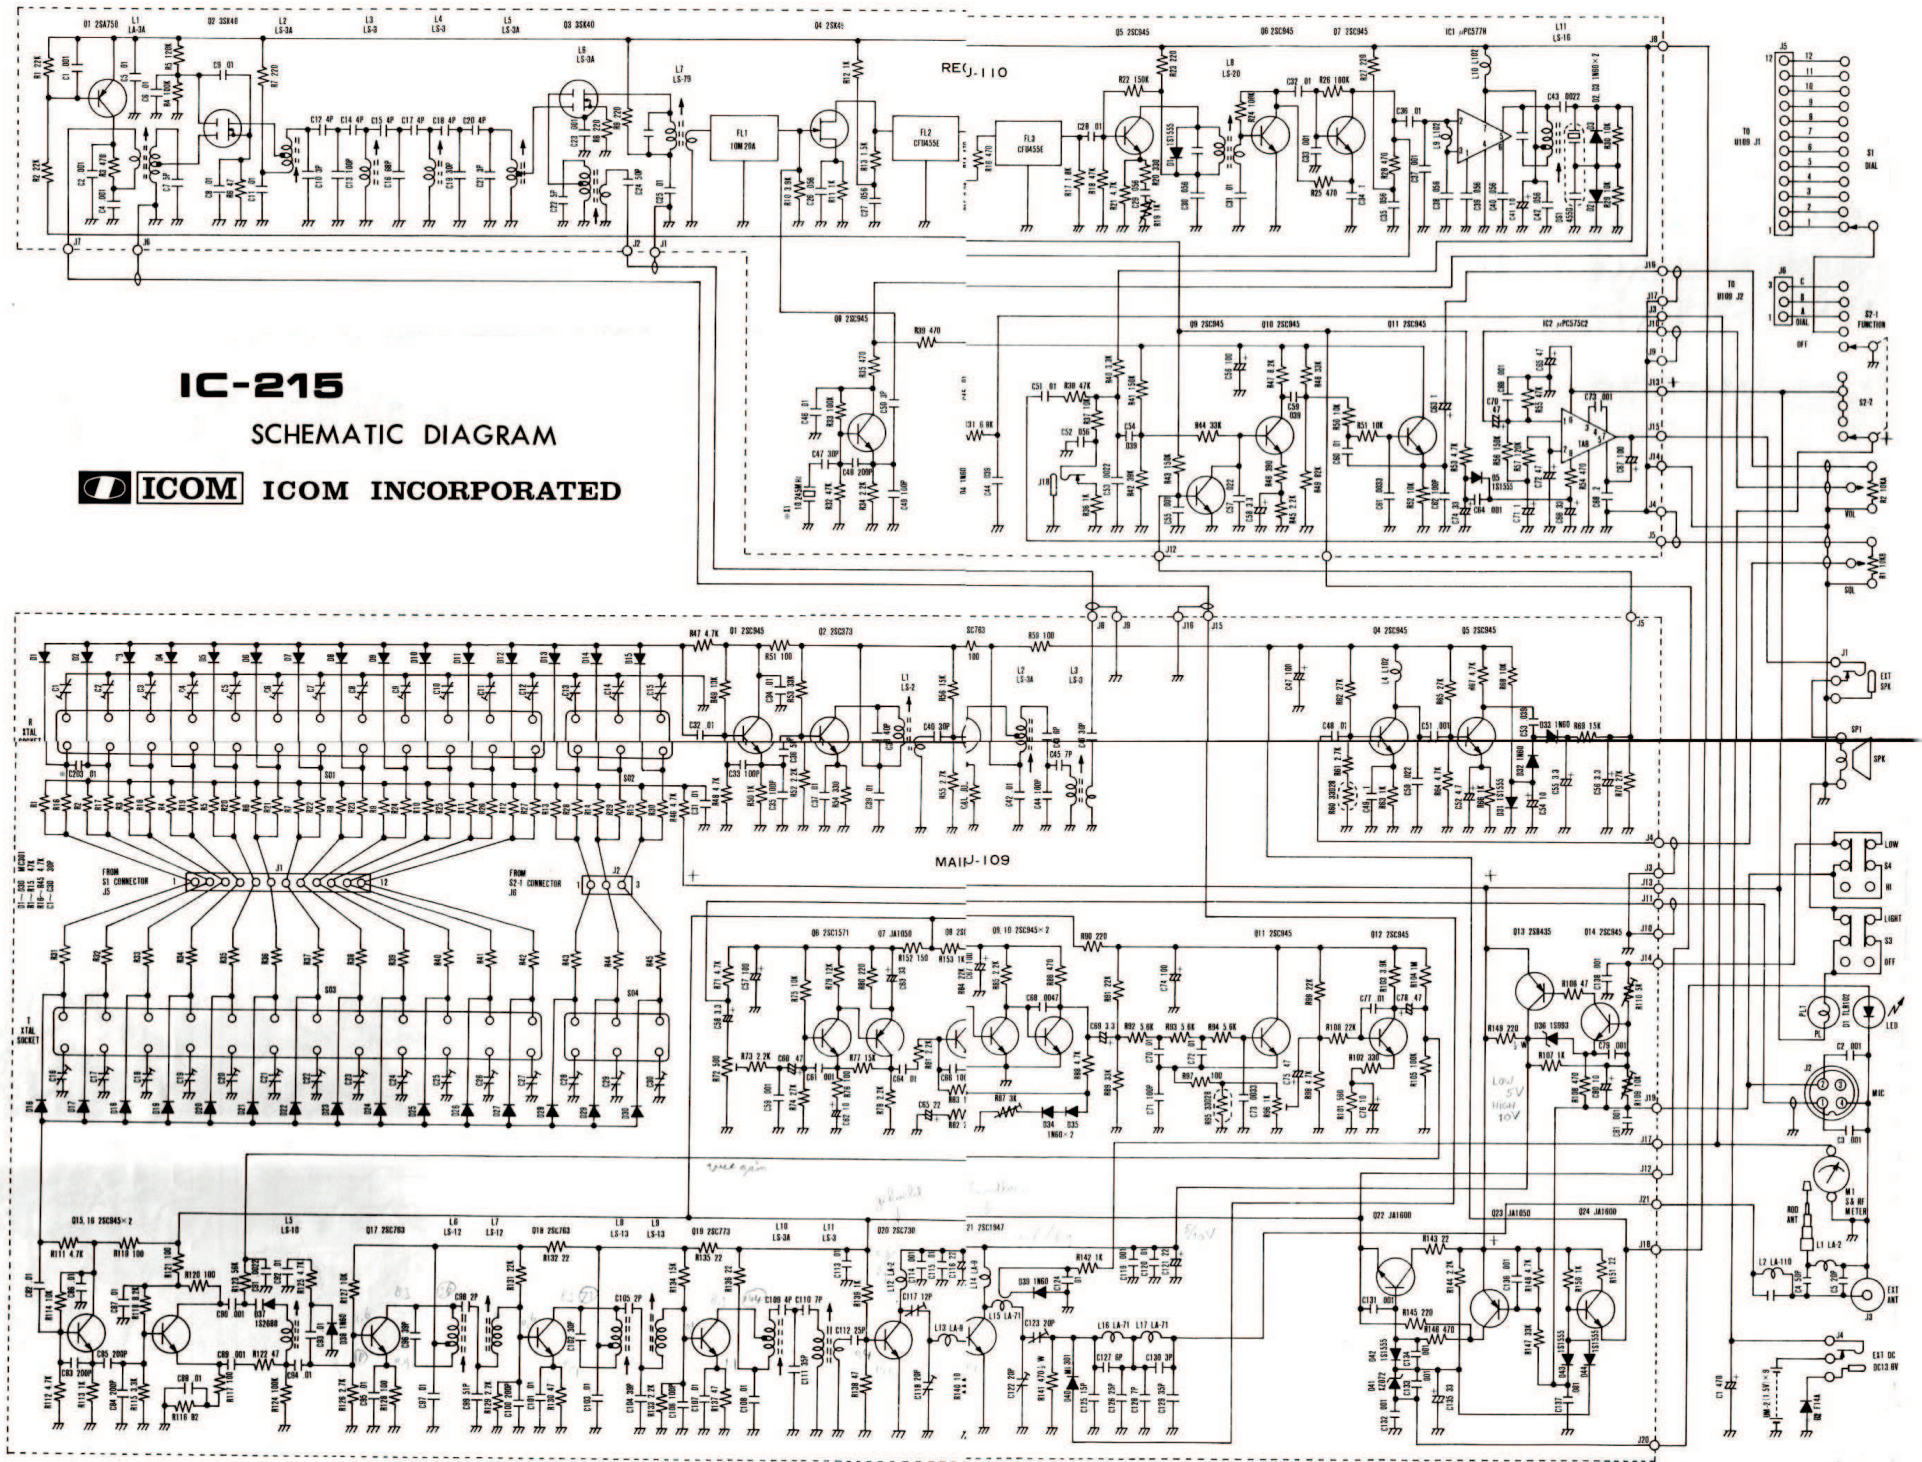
IC-215

SCHEMATIC DIAGRAM

ICOM ICOM INCORPORATED

REC-110

MAIN-109

Q1 2SA750 L1 LA-3A Q2 3SK40 L2 LS-3A L3 LS-3 L4 LS-3 L5 LS-3A Q3 3SK40 L6 LS-3A L7 LS-79 Q4 2SK49

FL1 10M20A FL2 CFT455E FL3 CFU455E

Q5 2SC945 L8 LS-20 Q6 2SC945 Q7 2SC945 IC1 μPC577H L11 LS-16

Q8 2SC945 R39 470 Q9 2SC945 Q10 2SC945 Q11 2SC945 IC2 μPC575C2

J1 J2 J6 J7 J8 J9 J10 J11 J12 J13 J14 J15 J16 J17 J18 J19 J20 J21

J5

TO U109 J1

S1 DIAL

TO U109 J2

S2-1 FUNCTION

OFF DIAL

S2-2

VOL

SQL

EXT SPK

SP1 SPK

LOW S4 HI

LIGHT S3 OFF

PL1 PL

D1 TLR102 LED

MIC

M1 S & RF METER

ROD ANT

EXT ANT

EXT DC DC13.8V

R XTAL SOCKET

T XTAL SOCKET

FROM S1 CONNECTOR J5

FROM S2-1 CONNECTOR J6

S01 S02 S03 S04

Q1 2SC945 Q2 2SC373 SC783 Q4 2SC945 Q5 2SC945

Q6 2SC1571 Q7 JA1050 Q8 2SC Q9,10 2SC945×2 Q11 2SC945 Q12 2SC945 Q13 2SB435 Q14 2SC945

Q15,16 2SC945×2 L5 LS-10 Q17 2SC763 L6 LS-12 L7 LS-12 Q18 2SC763 L8 LS-13 L9 LS-13 Q19 2SC773 L10 LS-3A L11 LS-3 Q20 2SC730 Q21 2SC1947

Q22 JA1600 Q23 JA1050 Q24 JA1600

LOW 5V HIGH 10V